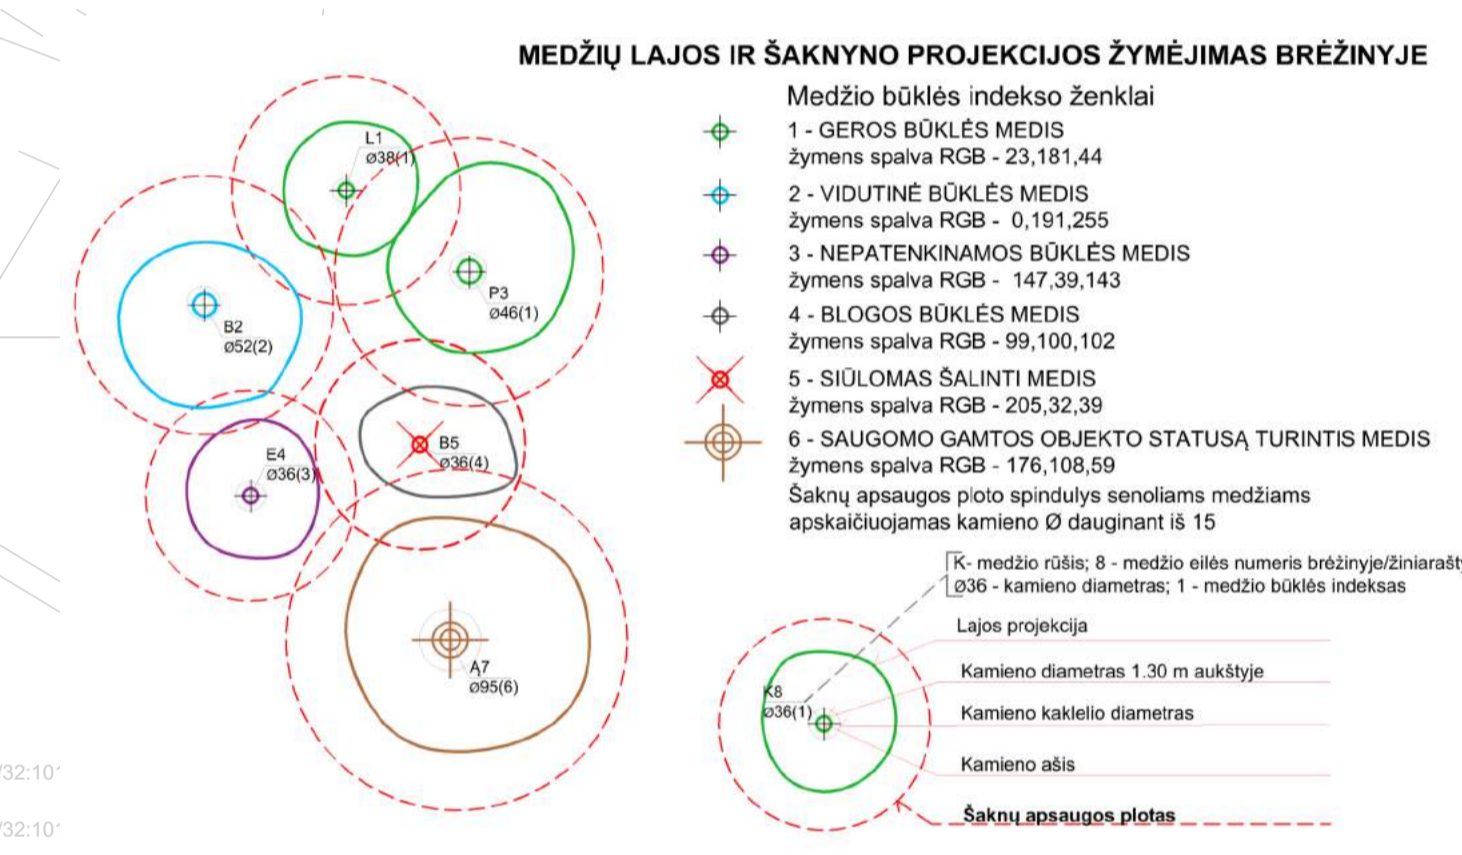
MEDŽIŲ LAJOS IR ŠAKNYNO PROJEKCIJOS ŽYMĖJIMAS BRĖŽINYJE

Medžio būklės indekso ženklai

1 - GEROS BŪKLĖS MEDIS
žymens spalva RGB - 23,181,44

2 - VIDUTINĖ BŪKLĖS MEDIS
žymens spalva RGB - 0,191,255

3 - NEPATENKINAMOS BŪKLĖS MEDIS
žymens spalva RGB - 147,39,143

4 - BLOGOS BŪKLĖS MEDIS
žymens spalva RGB - 99,100,102

5 - SIŪLOMAS ŠALINTI MEDIS
žymens spalva RGB - 205,32,39

6 - SAUGOMO GAMTOS OBJEKTO STATUSĄ TURINTIS MEDIS
žymens spalva RGB - 176,108,59

Šaknų apsaugos ploto spindulys senoliams medžiams apskaičiuojamas kamieno Ø dauginant iš 15

L1
ø38(1)

P3
ø46(1)

B2
ø52(2)

E4
ø36(3)

B5
ø36(4)

Ą7
ø95(6)

K- medžio rūšis; 8 - medžio eilės numeris brėžinyje/žiniarašty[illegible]
ø36 - kamieno diametras; 1 - medžio būklės indeksas

Lajos projekcija

Kamieno diametras 1.30 m aukštyje

Kamieno kaklelio diametras

Kamieno ašis

Šaknų apsaugos plotas

K8
ø36(1)

/32:10
/32:10